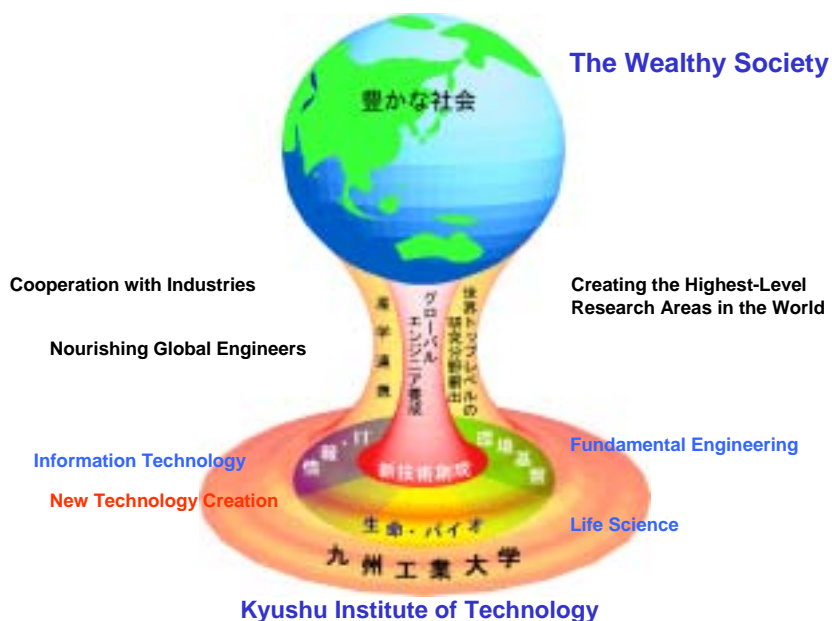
The Wealthy Society

豊かな社会

Cooperation with Industries

Creating the Highest-Level Research Areas in the World

産学連携

グローバルエンジニア養成

世界トップレベルの研究分野創出

Nourishing Global Engineers

Information Technology

Fundamental Engineering

情報・IT

新技術創成

環境基盤

New Technology Creation

生命・バイオ

Life Science

九州工業大学

Kyushu Institute of Technology